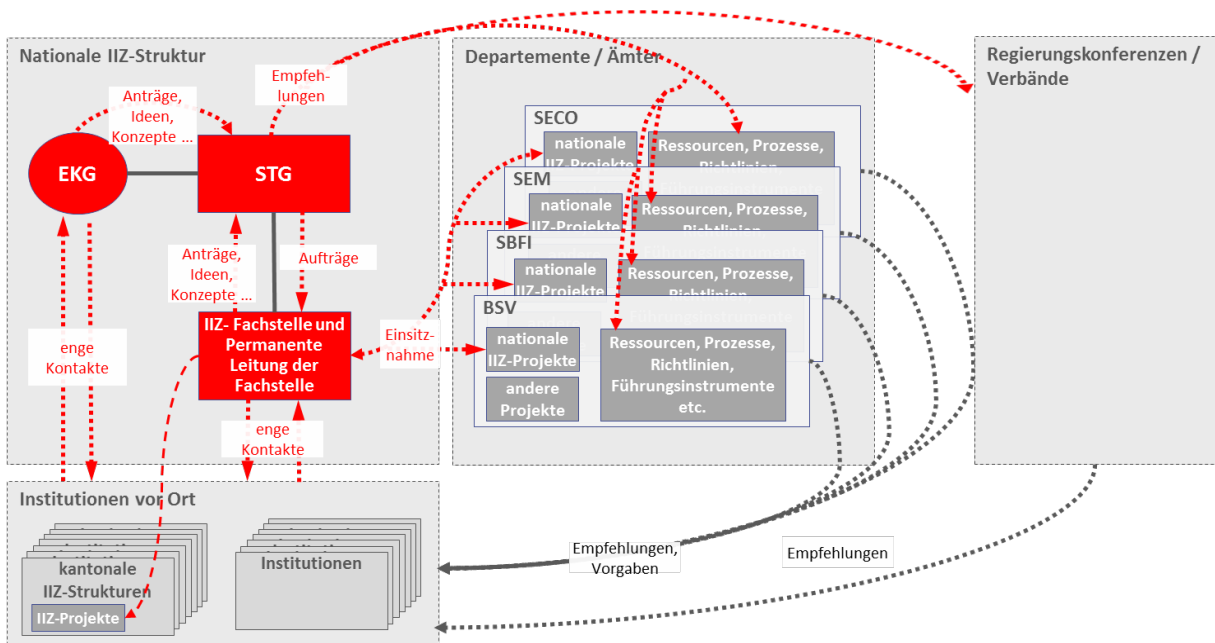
Nationale IIZ-Struktur

Empfehlungen

Anträge, Ideen, Konzepte ...

EKG

STG

Anträge, Ideen, Konzepte ...

Aufträge

enge Kontakte

IIZ- Fachstelle und Permanente Leitung der Fachstelle

enge Kontakte

Einsitznahme

Departemente / Ämter

SECO

nationale IIZ-Projekte

Ressourcen, Prozesse, Richtlinien,

SEM

nationale IIZ-Projekte

Ressourcen, Prozesse, Richtlinien

SBFI

nationale IIZ-Projekte

Ressourcen, Prozesse, Richtlinien

BSV

nationale IIZ-Projekte

andere Projekte

Ressourcen, Prozesse, Richtlinien, Führungsinstrumente etc.

Regierungskonferenzen / Verbände

Institutionen vor Ort

kantonale IIZ-Strukturen

IIZ-Projekte

Institutionen

Empfehlungen, Vorgaben

Empfehlungen